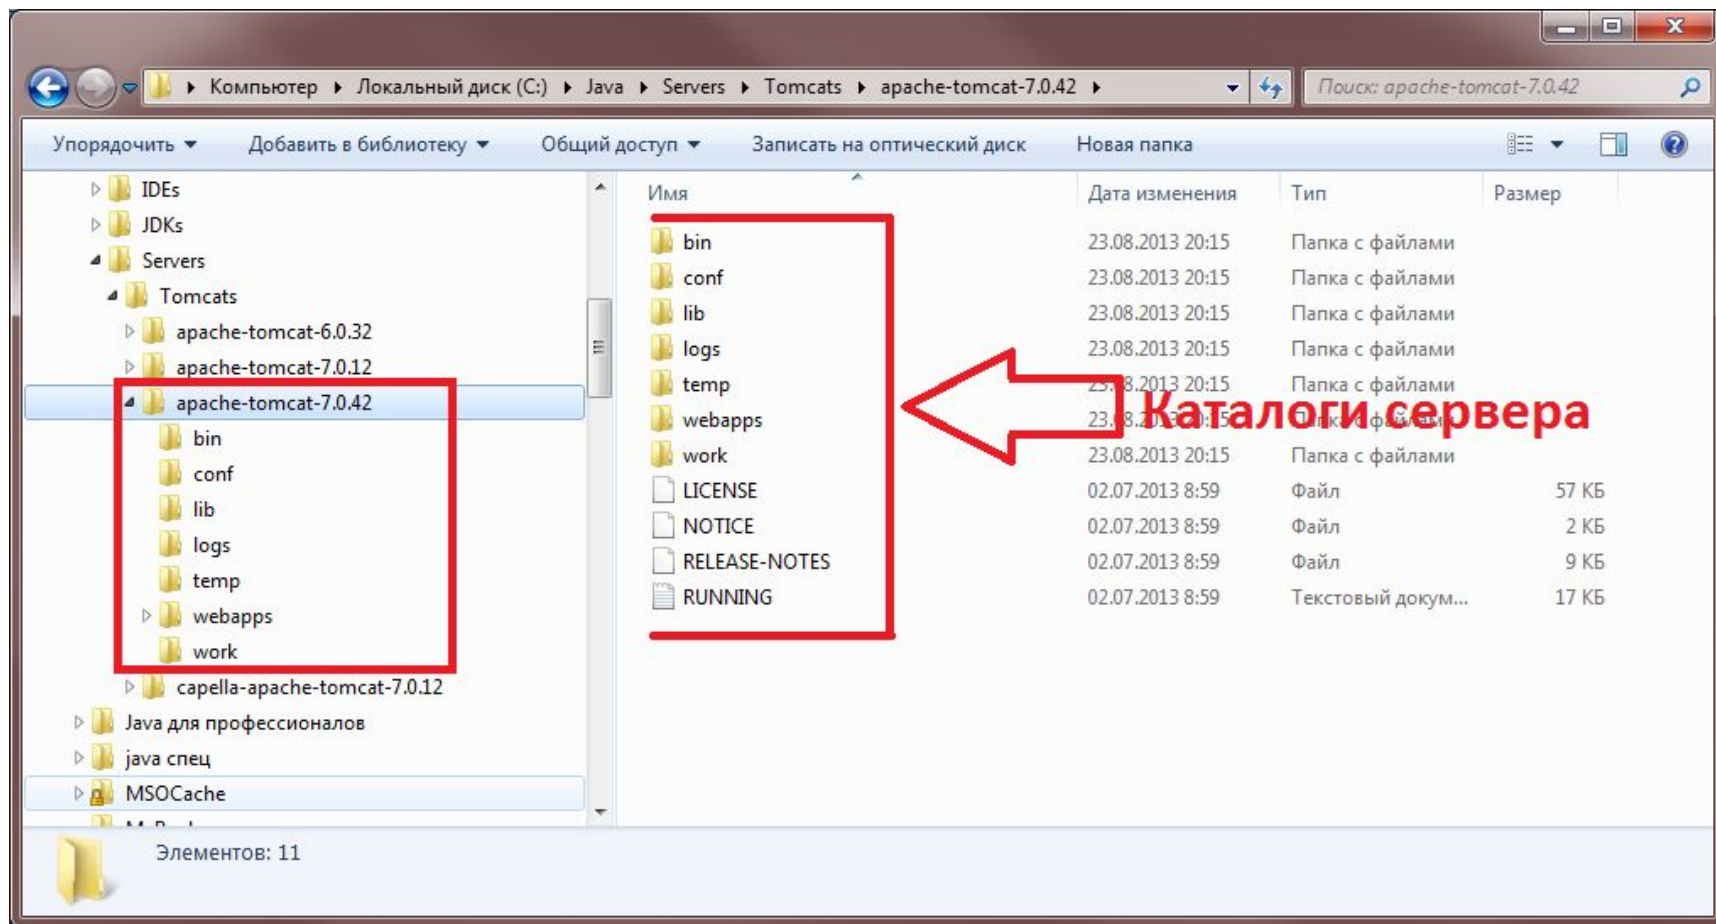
Компьютер ▸ Локальный диск (C:) ▸ Java ▸ Servers ▸ Tomcats ▸ apache-tomcat-7.0.42 ▸

Поиск: apache-tomcat-7.0.42

Упорядочить ▾ Добавить в библиотеку ▾ Общий доступ ▾ Записать на оптический диск Новая папка

IDEs
JDKs
Servers
Tomcats
apache-tomcat-6.0.32
apache-tomcat-7.0.12
apache-tomcat-7.0.42
bin
conf
lib
logs
temp
webapps
work
capella-apache-tomcat-7.0.12
Java для профессионалов
java спец
MSOCache

| Имя | Дата изменения | Тип | Размер |
|---|---|---|---|
| bin | 23.08.2013 20:15 | Папка с файлами | |
| conf | 23.08.2013 20:15 | Папка с файлами | |
| lib | 23.08.2013 20:15 | Папка с файлами | |
| logs | 23.08.2013 20:15 | Папка с файлами | |
| temp | 23.08.2013 20:15 | Папка с файлами | |
| webapps | 23.08.2013 20:15 | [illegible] | |
| work | 23.08.2013 20:15 | Папка с файлами | |
| LICENSE | 02.07.2013 8:59 | Файл | 57 КБ |
| NOTICE | 02.07.2013 8:59 | Файл | 2 КБ |
| RELEASE-NOTES | 02.07.2013 8:59 | Файл | 9 КБ |
| RUNNING | 02.07.2013 8:59 | Текстовый докум... | 17 КБ |

Каталоги сервера

Элементов: 11